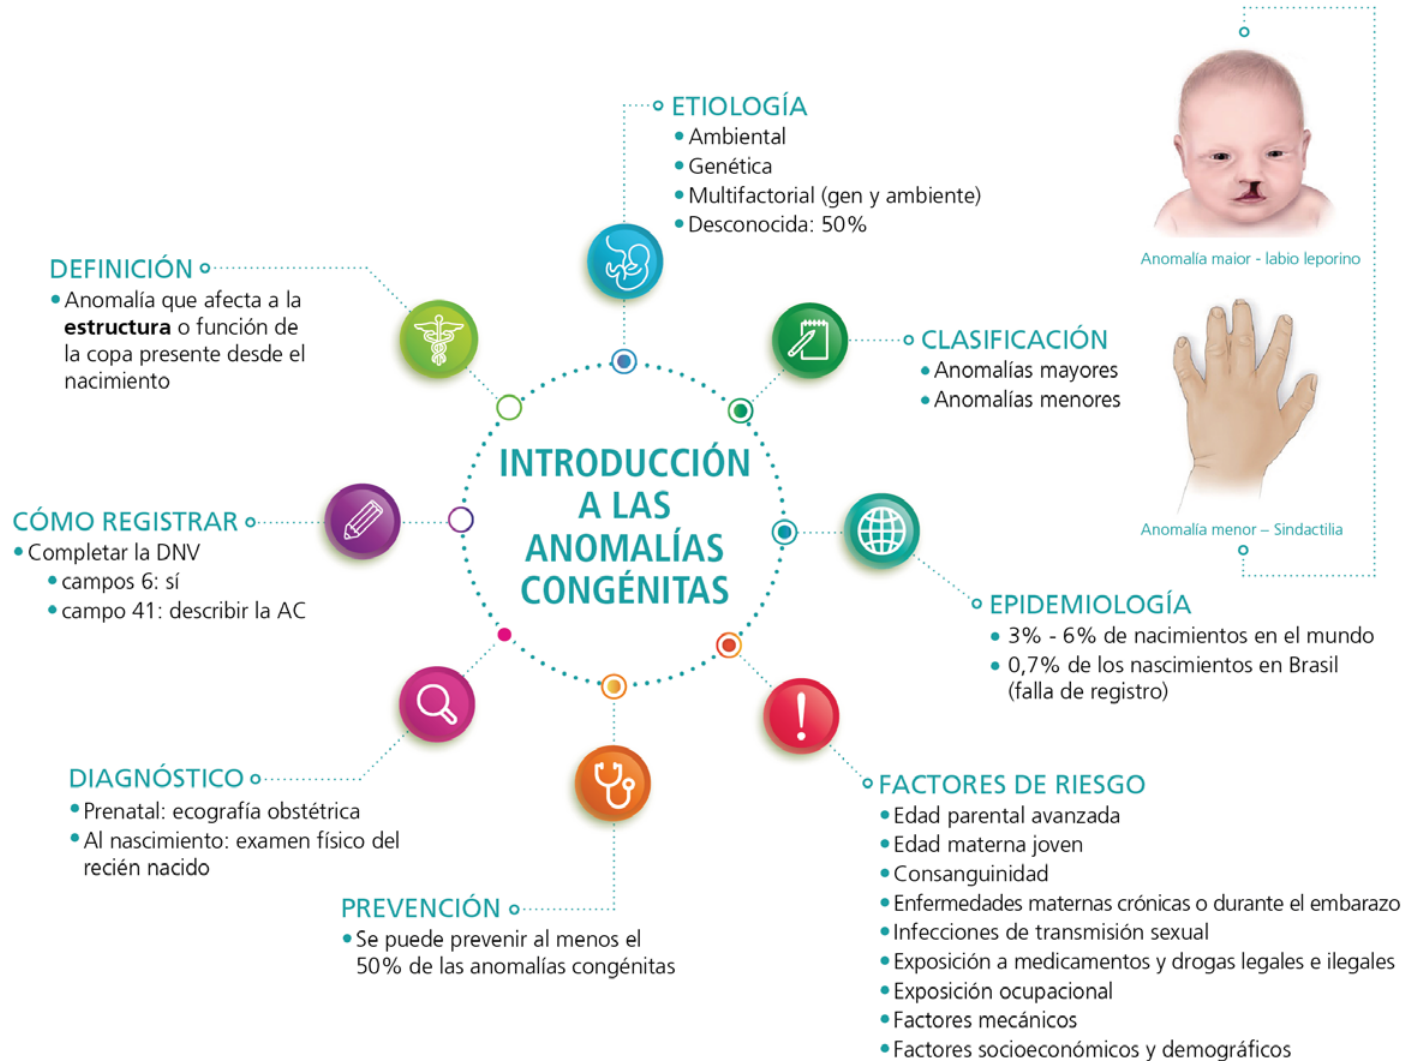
ETIOLOGÍA
• Ambiental
• Genética
• Multifactorial (gen y ambiente)
• Desconocida: 50%

Anomalía maior - labio leporino

DEFINICIÓN
• Anomalía que afecta a la **estructura** o función de la copa presente desde el nacimiento

CLASIFICACIÓN
• Anomalías mayores
• Anomalías menores

INTRODUCCIÓN A LAS ANOMALÍAS CONGÉNITAS

CÓMO REGISTRAR
• Completar la DNV
• campos 6: sí
• campo 41: describir la AC

Anomalía menor – Sindactilia

EPIDEMIOLOGÍA
• 3% - 6% de nacimientos en el mundo
• 0,7% de los nascimientos en Brasil (falla de registro)

DIAGNÓSTICO
• Prenatal: ecografía obstétrica
• Al nascimiento: examen físico del recién nacido

FACTORES DE RIESGO
• Edad parental avanzada
• Edad materna joven
• Consanguinidad
• Enfermedades maternas crónicas o durante el embarazo
• Infecciones de transmisión sexual
• Exposición a medicamentos y drogas legales e ilegales
• Exposición ocupacional
• Factores mecánicos
• Factores socioeconómicos y demográficos

PREVENCIÓN
• Se puede prevenir al menos el 50% de las anomalías congénitas